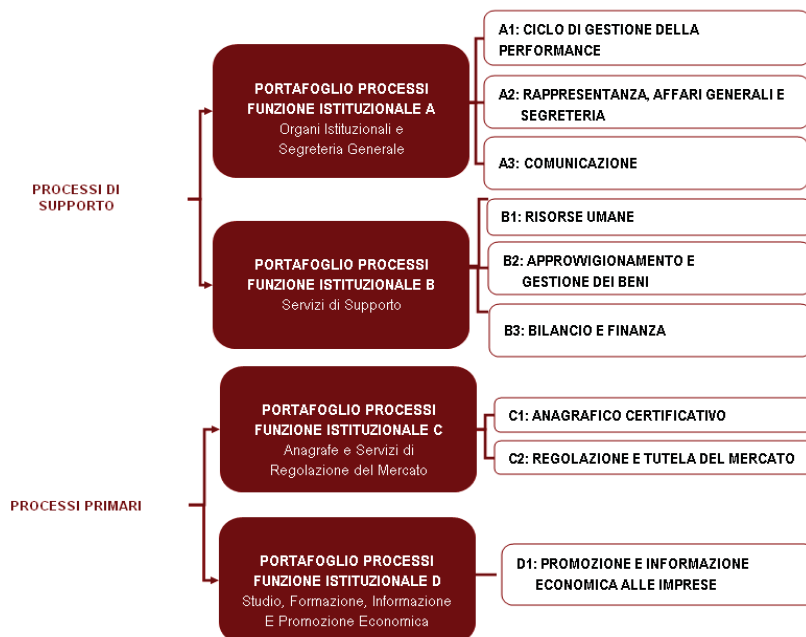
PROCESSI DI SUPPORTO

PORTAFOGLIO PROCESSI FUNZIONE ISTITUZIONALE A
Organi Istituzionali e Segreteria Generale

A1: CICLO DI GESTIONE DELLA PERFORMANCE

A2: RAPPRESENTANZA, AFFARI GENERALI E SEGRETERIA

A3: COMUNICAZIONE

PORTAFOGLIO PROCESSI FUNZIONE ISTITUZIONALE B
Servizi di Supporto

B1: RISORSE UMANE

B2: APPROVVIGIONAMENTO E GESTIONE DEI BENI

B3: BILANCIO E FINANZA

PROCESSI PRIMARI

PORTAFOGLIO PROCESSI FUNZIONE ISTITUZIONALE C
Anagrafe e Servizi di Regolazione del Mercato

C1: ANAGRAFICO CERTIFICATIVO

C2: REGOLAZIONE E TUTELA DEL MERCATO

PORTAFOGLIO PROCESSI FUNZIONE ISTITUZIONALE D
Studio, Formazione, Informazione E Promozione Economica

D1: PROMOZIONE E INFORMAZIONE ECONOMICA ALLE IMPRESE